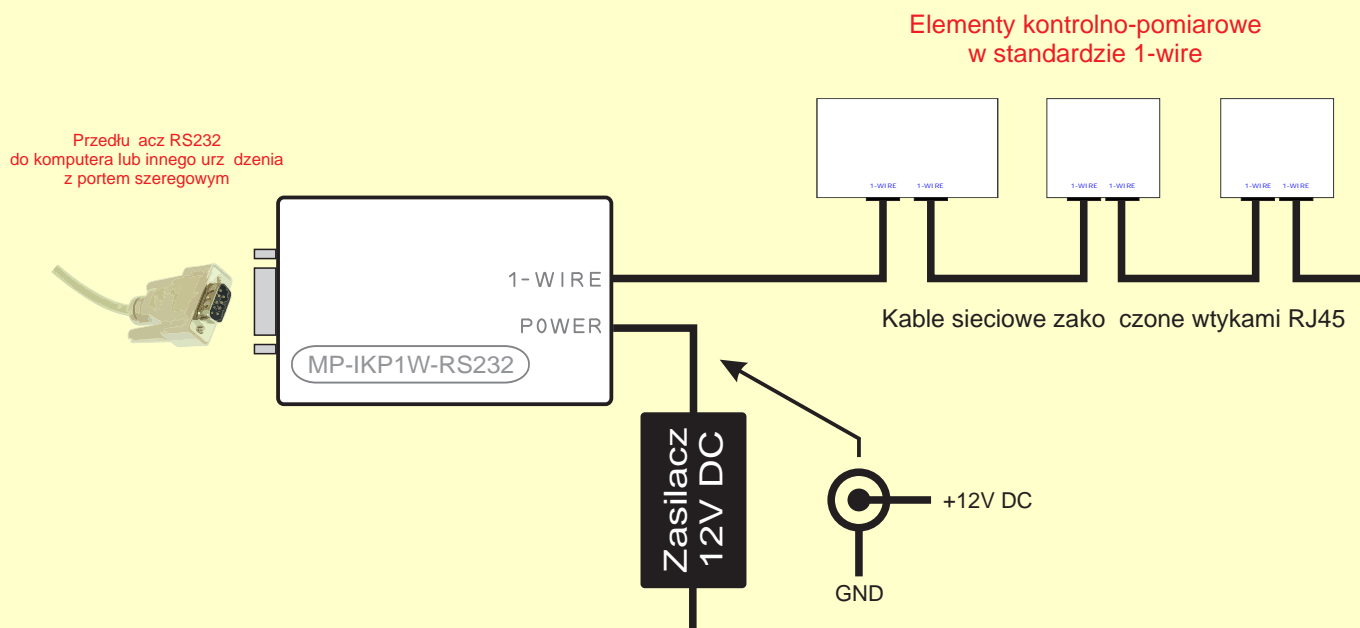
Elementy kontrolno-pomiarowe
w standardzie 1-wire

Przedłu acz RS232
do komputera lub innego urz dzenia
z portem szeregowym

1-WIRE 1-WIRE
1-WIRE 1-WIRE
1-WIRE 1-WIRE

1-WIRE
P0WER
MP-IKP1W-RS232

Kable sieciowe zako czone wtykami RJ45

Zasilacz
12V DC

+12V DC
GND